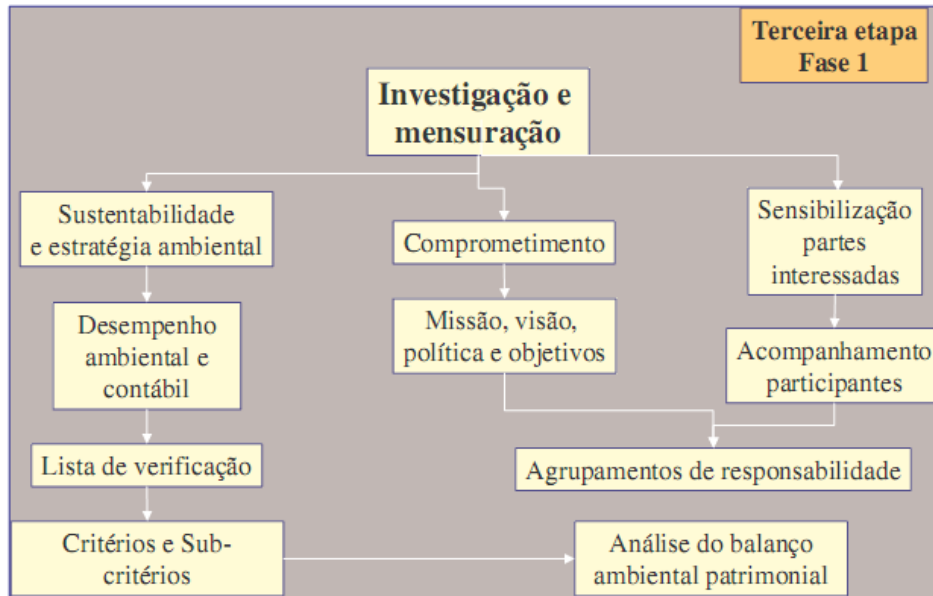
Terceira etapa
Fase 1

Investigação e mensuração

Sustentabilidade e estratégia ambiental

Comprometimento

Sensibilização partes interessadas

Desempenho ambiental e contábil

Missão, visão, política e objetivos

Acompanhamento participantes

Lista de verificação

Agrupamentos de responsabilidade

Critérios e Sub-critérios

Análise do balanço ambiental patrimonial